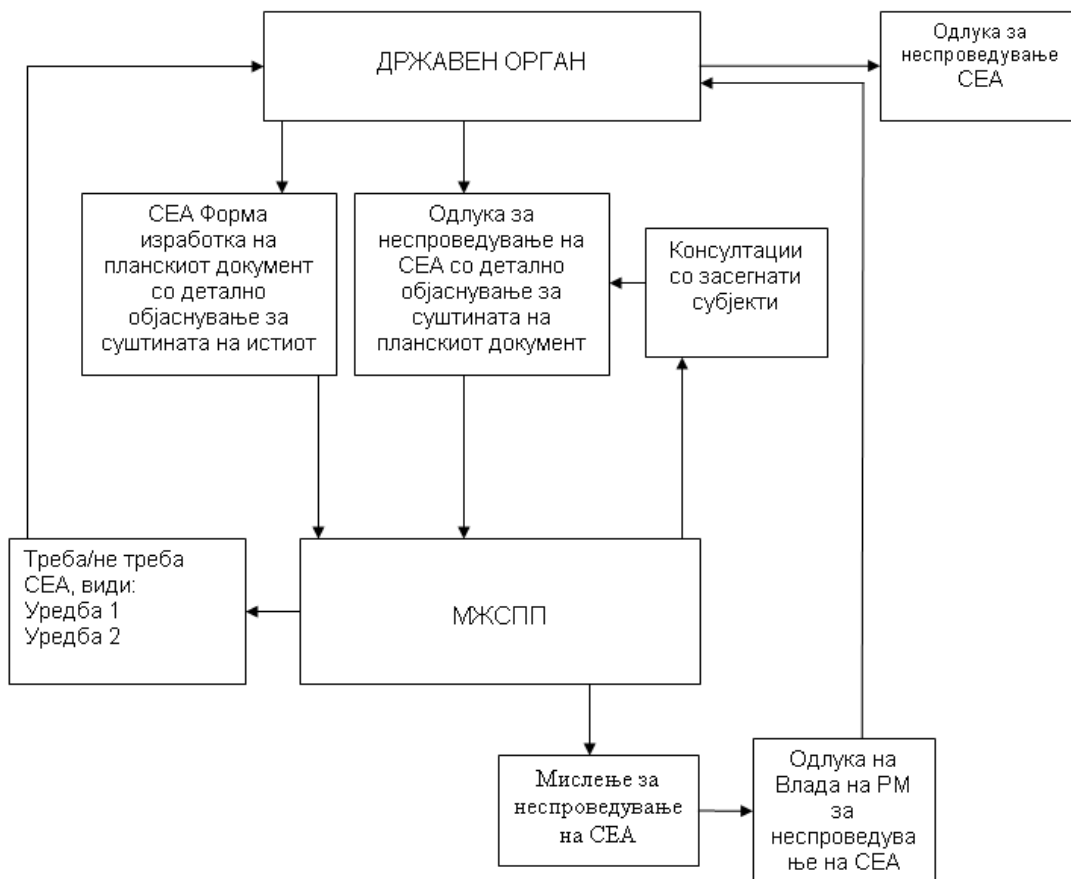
ДРЖАВЕН ОРГАН

Одлука за неспроведување СЕА

СЕА Форма изработка на планскиот документ со детално објаснување за суштината на истиот

Одлука за неспроведување на СЕА со детално објаснување за суштината на планскиот документ

Консултации со засегнати субјекти

Треба/не треба СЕА, види: Уредба 1 Уредба 2

МЖСПП

Мислење за неспроведување на СЕА

Одлука на Влада на РМ за неспроведување на СЕА